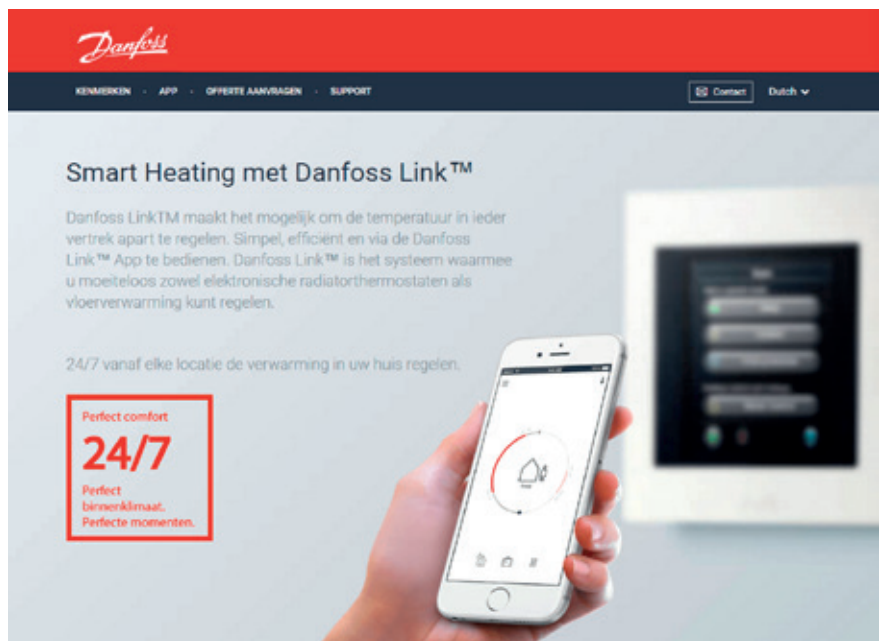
Danfoss

KENMERKEN · APP · OFFERTE AANVRAGEN · SUPPORT

Contact

Dutch

Smart Heating met Danfoss Link™

Danfoss LinkTM maakt het mogelijk om de temperatuur in ieder vertrek apart te regelen. Simpel, efficiënt en via de Danfoss Link™ App te bedienen. Danfoss Link™ is het systeem waarmee u moeiteloos zowel elektronische radiatorthermostaten als vloerverwarming kunt regelen.

24/7 vanaf elke locatie de verwarming in uw huis regelen.

Perfect comfort

24/7

Perfect binnenklimaat. Perfecte momenten.